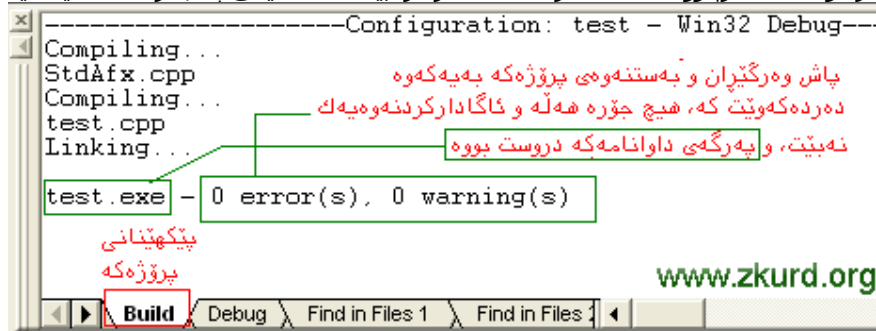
--------------------Configuration: test - Win32 Debug--
Compiling...
StdAfx.cpp
Compiling...
test.cpp
Linking...

test.exe - 0 error(s), 0 warning(s)

پاش وەرگێڕان و بەستنەوەی پرۆژەکە بەیەکەوە دەردەکەوێت کە، هیچ جۆرە هەڵە و ئاگادارکردنەوەیەك نەبێت، وپەڕگەی داوانامەکە دروست بووە

پێکهێنانی پرۆژەکە

www.zkurd.org

Build | Debug | Find in Files 1 | Find in Files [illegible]